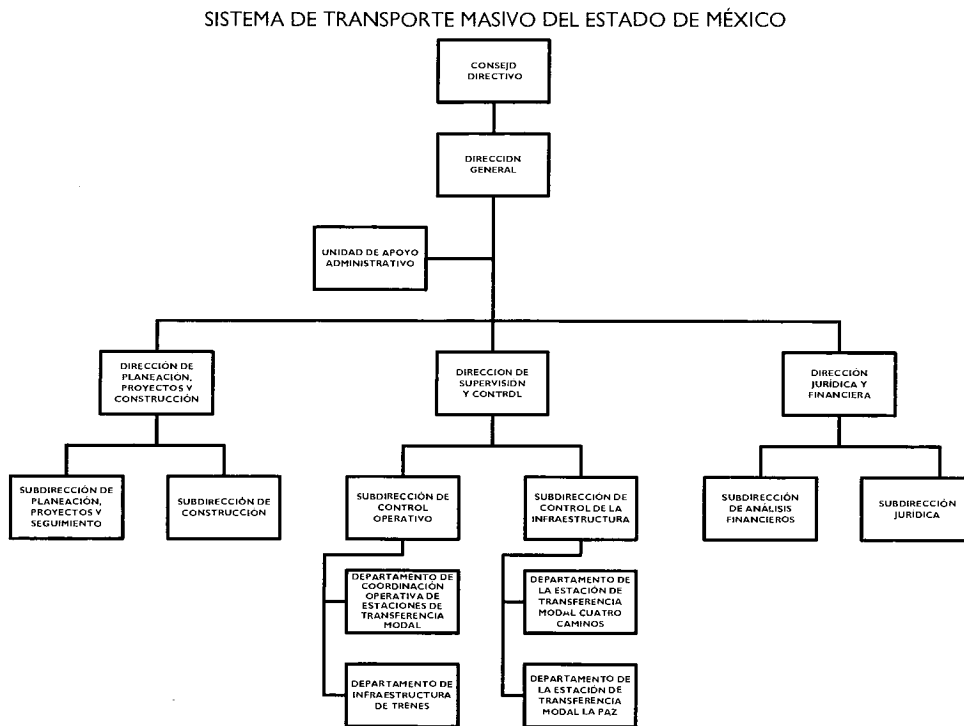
SISTEMA DE TRANSPORTE MASIVO DEL ESTADO DE MÉXICO

CONSEJO DIRECTIVO

DIRECCION GENERAL

UNIDAD DE APOYO ADMINISTRATIVO

DIRECCIÓN DE PLANEACION, PROYECTOS Y CONSTRUCCIÓN

DIRECCION DE SUPERVISION Y CONTROL

DIRECCIÓN JURÍDICA Y FINANCIERA

SUBDIRECCIÓN DE PLANEACIÓN, PROYECTOS Y SEGUIMIENTO

SUBDIRECCIÓN DE CONSTRUCCION

SUBDIRECCIÓN DE CONTROL OPERATIVO

SUBDIRECCIÓN DE CONTROL DE LA INFRAESTRUCTURA

SUBDIRECCIÓN DE ANÁLISIS FINANCIEROS

SUBDIRECCIÓN JURIDICA

DEPARTAMENTO DE COORDINACIÓN OPERATIVA DE ESTACIONES DE TRANSFERENCIA MODAL

DEPARTAMENTO DE INFRAESTRUCTURA DE TRENES

DEPARTAMENTO DE LA ESTACIÓN DE TRANSFERENCIA MODAL CUATRO CAMINOS

DEPARTAMENTO DE LA ESTACIÓN DE TRANSFERENCIA MODAL LA PAZ